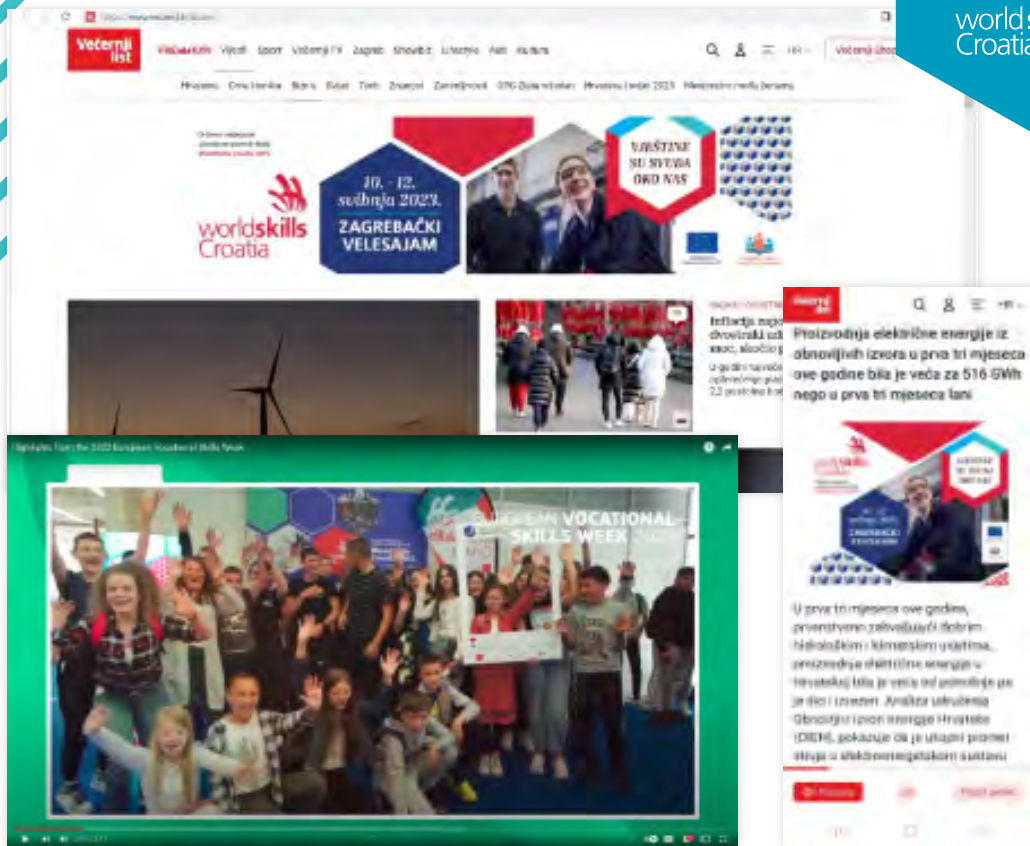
world skills Croatia

Večernji list

Vijesti Sport Večernji TV Zagreb Showbiz Lifestyle Auti Kultura

Hrvatska Crna kronika Biznis Svijet Tech Znanost Zanimljivosti Hrvatska i svijet 2023

worldskills Croatia

10. - 12. svibnja 2023. ZAGREBAČKI VELESAJAM

VJEŠTINE SU SVUDA OKO NAS

Inflacija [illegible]

European Vocational Skills Week

EUROPEAN VOCATIONAL SKILLS WEEK 2022

Proizvodnja električne energije iz obnovljivih izvora u prva tri mjeseca ove godine bila je veća za 516 GWh nego u prva tri mjeseca lani

U prva tri mjeseca ove godine, prvenstveno zahvaljujući dobrim hidrološkim i klimatskim uvjetima, proizvodnja električne energije u Hrvatskoj bila je veća od potrošnje po je dio i izvezen. Analiza udruženja Obnovljivi izvori energije Hrvatske (OIEH), pokazuje da je ukupni promet struje u elektroenergetskom sustavu